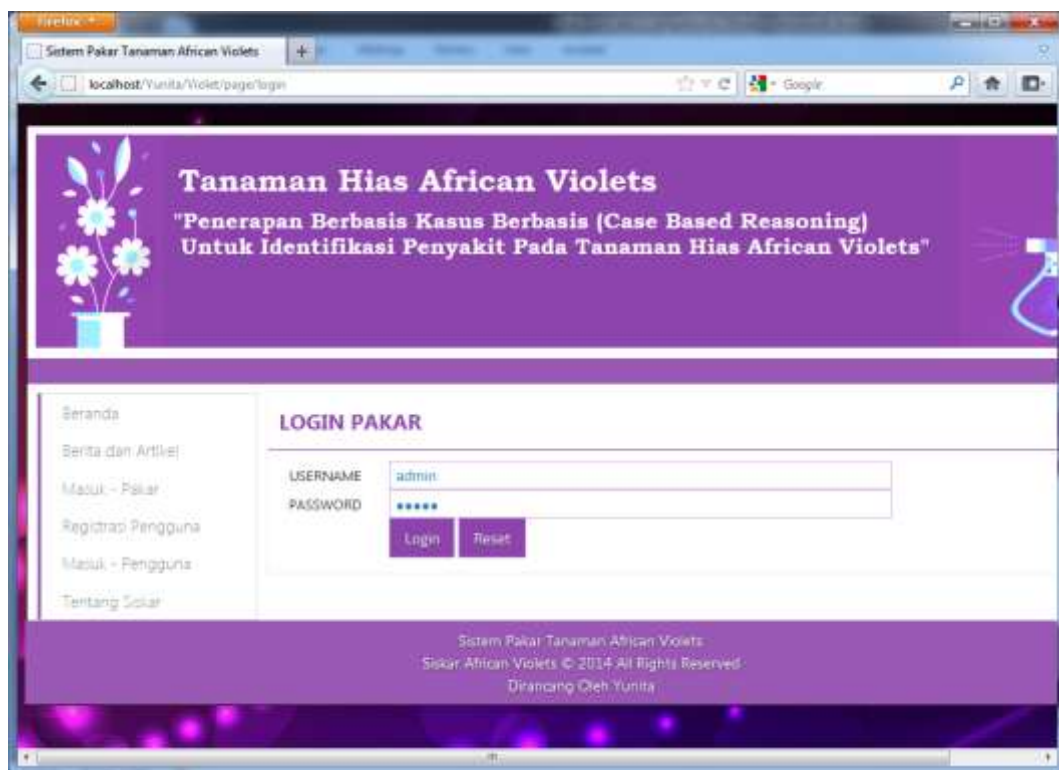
Firefox

Sistem Pakar Tanaman African Violets

localhost/Yunita/Violet/page/login

Google

Tanaman Hias African Violets

"Penerapan Berbasis Kasus Berbasis (Case Based Reasoning) Untuk Identifikasi Penyakit Pada Tanaman Hias African Violets"

Beranda

Berita dan Artikel

Masuk - Pakar

Registrasi Pengguna

Masuk - Pengguna

Tentang Siskar

LOGIN PAKAR

USERNAME admin

PASSWORD •••••

Login Reset

Sistem Pakar Tanaman African Violets

Siskar African Violets © 2014 All Rights Reserved

Dirancang Oleh Yunita